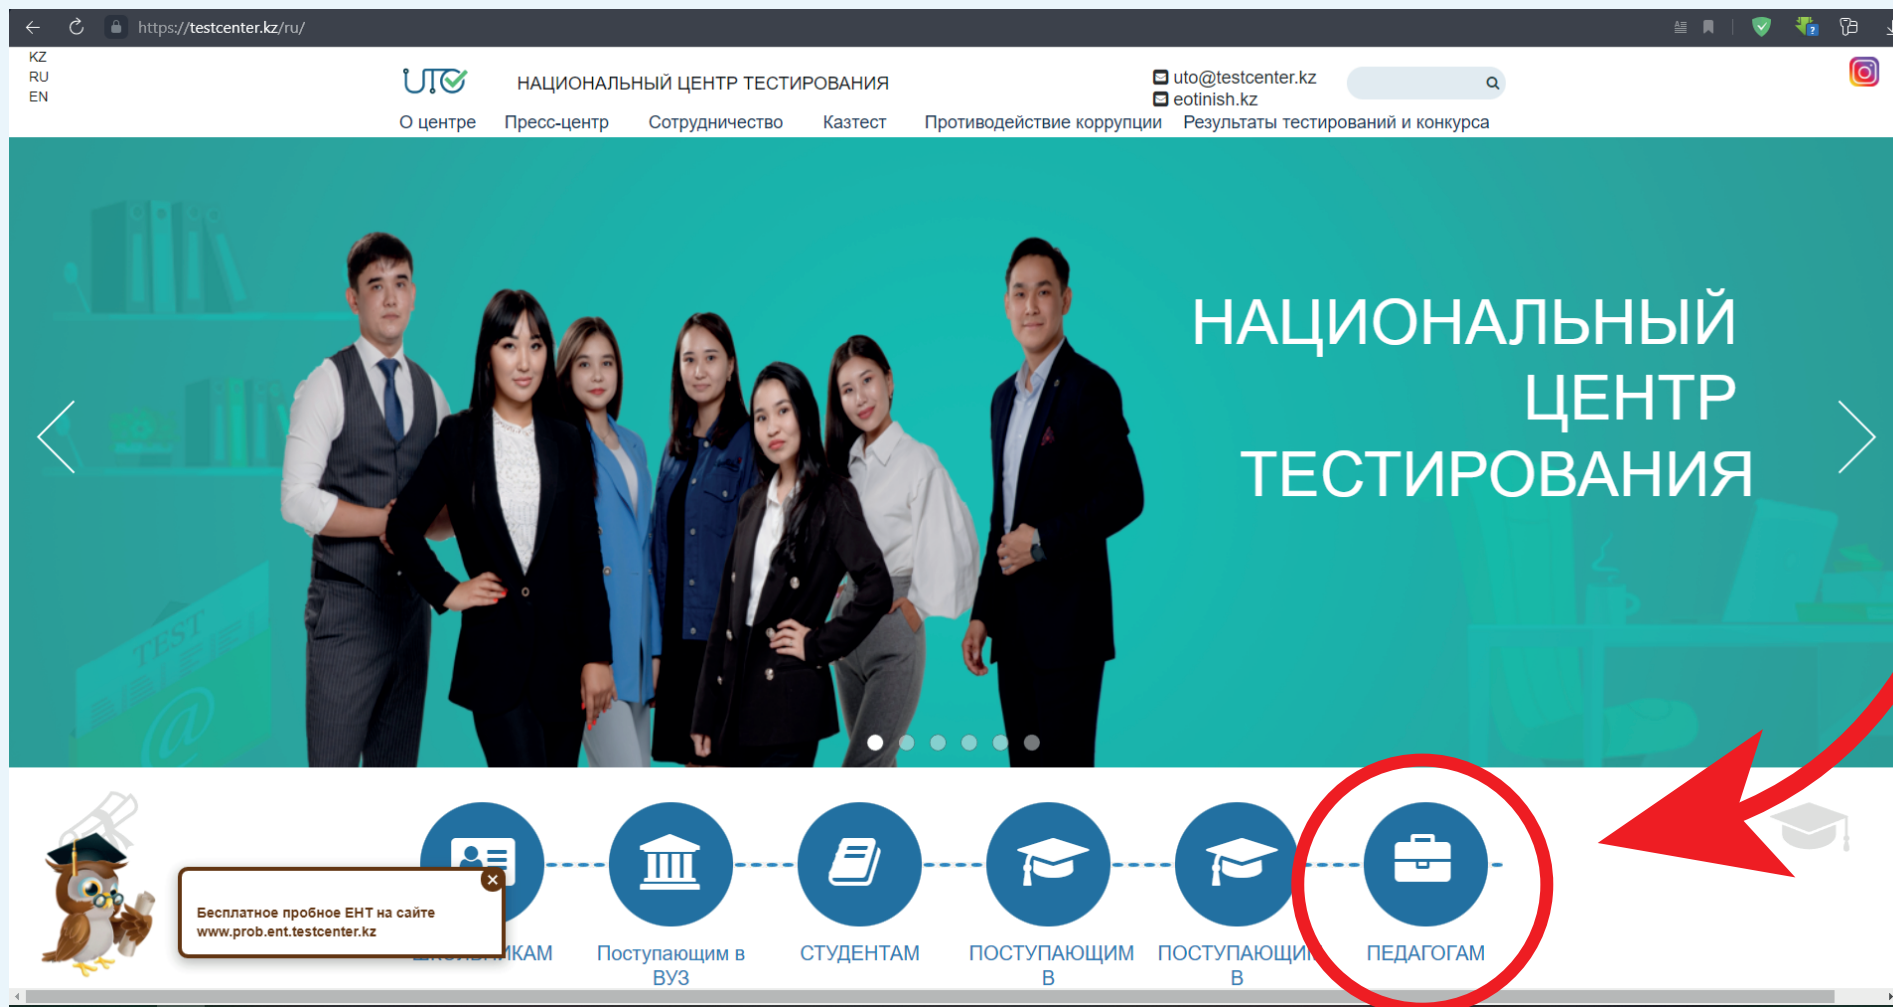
https://testcenter.kz/ru/

KZ
RU
EN

НАЦИОНАЛЬНЫЙ ЦЕНТР ТЕСТИРОВАНИЯ

uto@testcenter.kz
eotinish.kz

О центре Пресс-центр Сотрудничество Казтест Противодействие коррупции Результаты тестирований и конкурса

НАЦИОНАЛЬНЫЙ ЦЕНТР ТЕСТИРОВАНИЯ

TEST

Бесплатное пробное ЕНТ на сайте www.prob.ent.testcenter.kz

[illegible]КАМ

Поступающим в ВУЗ

СТУДЕНТАМ

ПОСТУПАЮЩИМ В

ПОСТУПАЮЩИ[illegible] В

ПЕДАГОГАМ